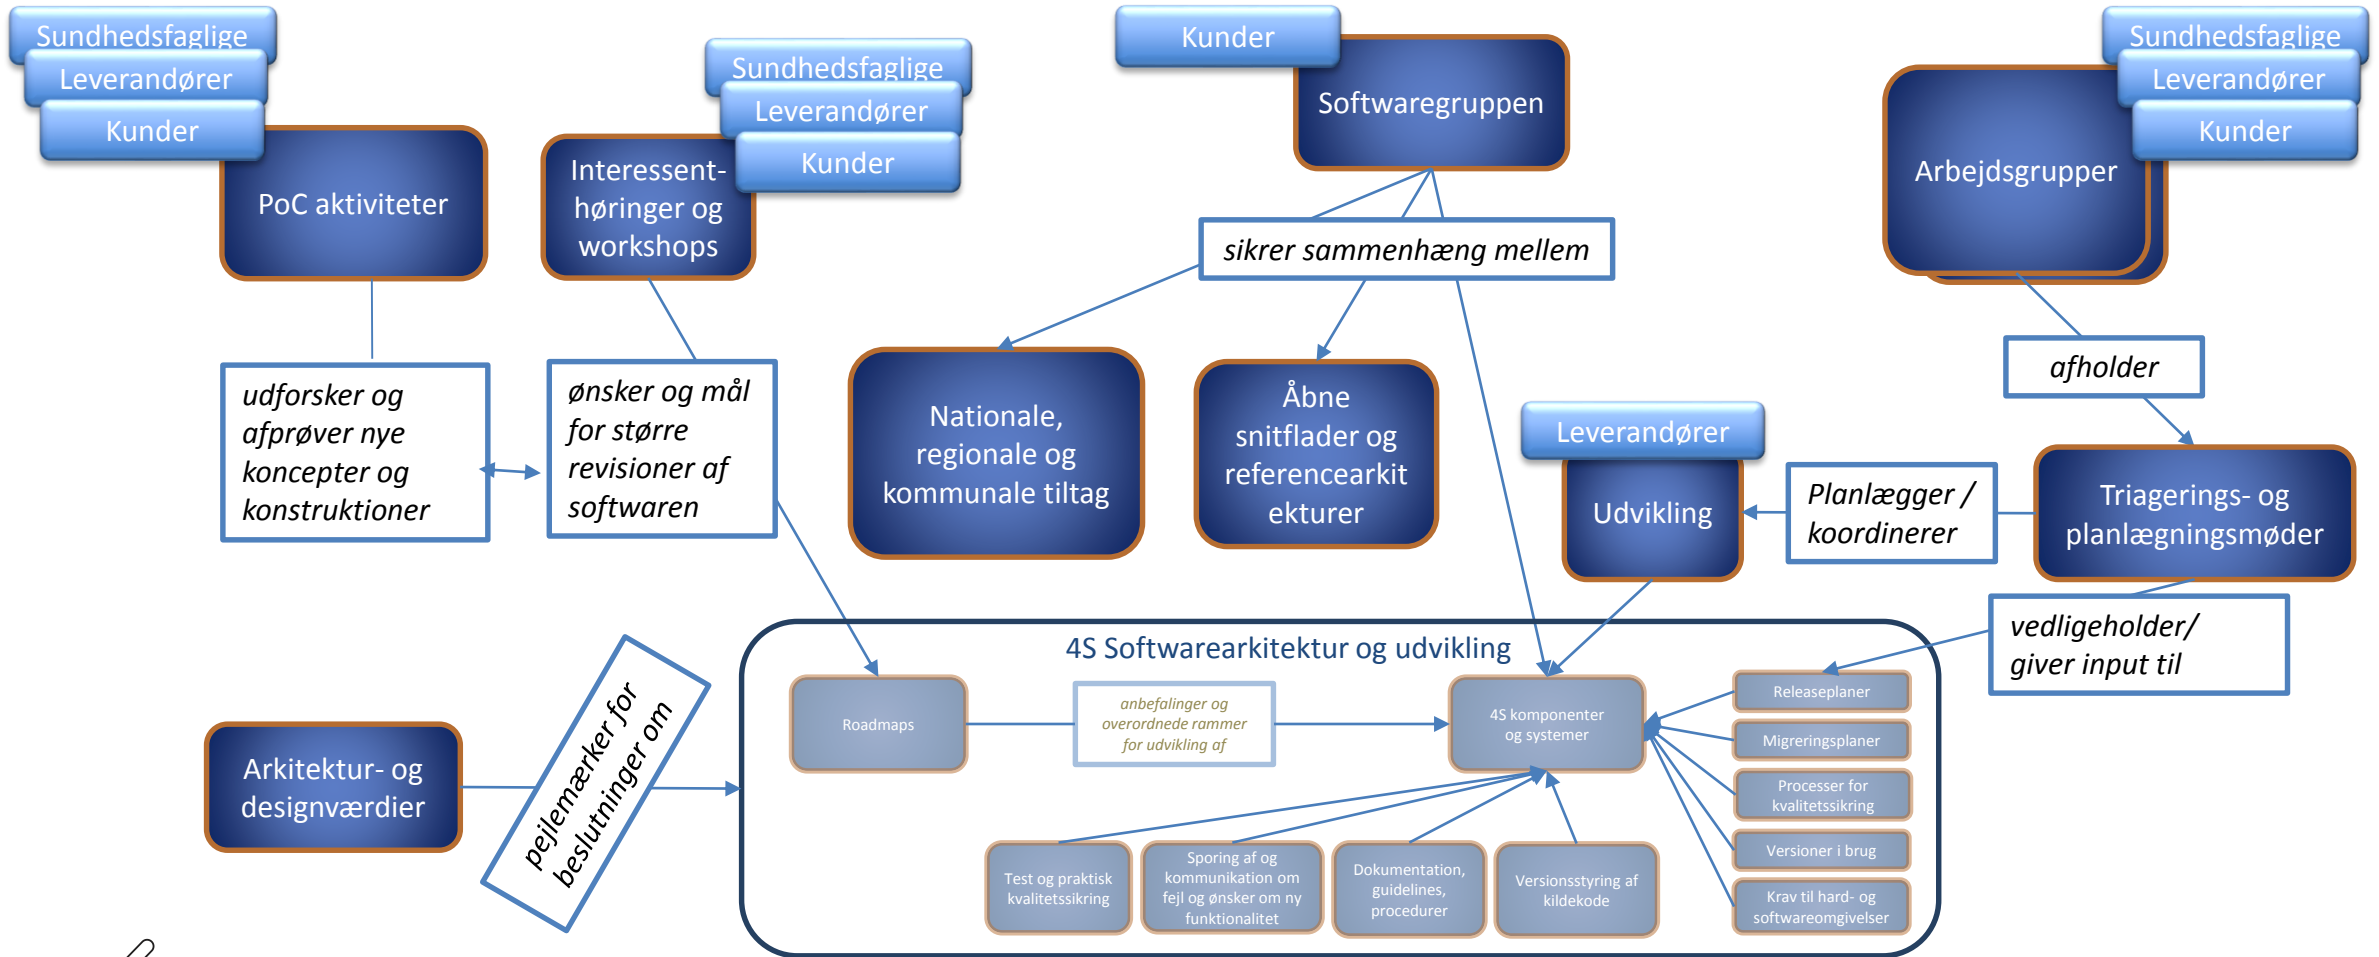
Sundhedsfaglige
Leverandører
Kunder
PoC aktiviteter

Sundhedsfaglige
Leverandører
Kunder
Interessenthøringer og workshops

Kunder
Softwaregruppen

Sundhedsfaglige
Leverandører
Kunder
Arbejdsgrupper

sikrer sammenhæng mellem

udforsker og afprøver nye koncepter og konstruktioner

ønsker og mål for større revisioner af softwaren

Nationale, regionale og kommunale tiltag

Åbne snitflader og referencearkitekturer

afholder

Leverandører
Udvikling

Planlægger / koordinerer

Triagerings- og planlægningsmøder

vedligeholder/ giver input til

4S Softwarearkitektur og udvikling

Roadmaps

anbefalinger og overordnede rammer for udvikling af

4S komponenter og systemer

Releaseplaner

Migreringsplaner

Processer for kvalitetssikring

Versioner i brug

Krav til hard- og softwareomgivelser

Arkitektur- og designværdier

pejlemærker for beslutninger om

Test og praktisk kvalitetssikring

Sporing af og kommunikation om fejl og ønsker om ny funktionalitet

Dokumentation, guidelines, procedurer

Versionsstyring af kildekode